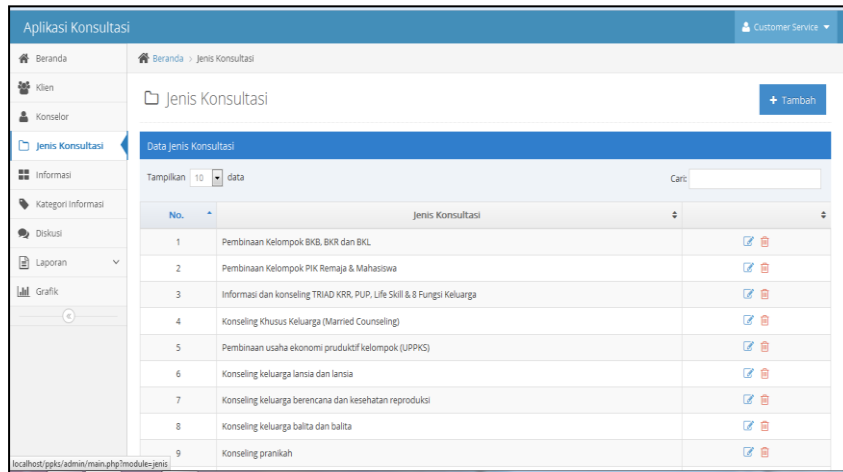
Aplikasi Konsultasi

Customer Service

Beranda
Klien
Konselor
Jenis Konsultasi
Informasi
Kategori Informasi
Diskusi
Laporan
Grafik

Beranda > Jenis Konsultasi

Jenis Konsultasi

+ Tambah

Data Jenis Konsultasi

Tampilkan 10 data

Cari:

| No. | Jenis Konsultasi | |
|---|---|---|
| 1 | Pembinaan Kelompok BKB, BKR dan BKL | |
| 2 | Pembinaan Kelompok PIK Remaja & Mahasiswa | |
| 3 | Informasi dan konseling TRIAD KRR, PUP, Life Skill & 8 Fungsi Keluarga | |
| 4 | Konseling Khusus Keluarga (Married Counseling) | |
| 5 | Pembinaan usaha ekonomi pruduktif kelompok (UPPKS) | |
| 6 | Konseling keluarga lansia dan lansia | |
| 7 | Konseling keluarga berencana dan kesehatan reproduksi | |
| 8 | Konseling keluarga balita dan balita | |
| 9 | Konseling pranikah | |

localhost/ppks/admin/main.php?module=jenis